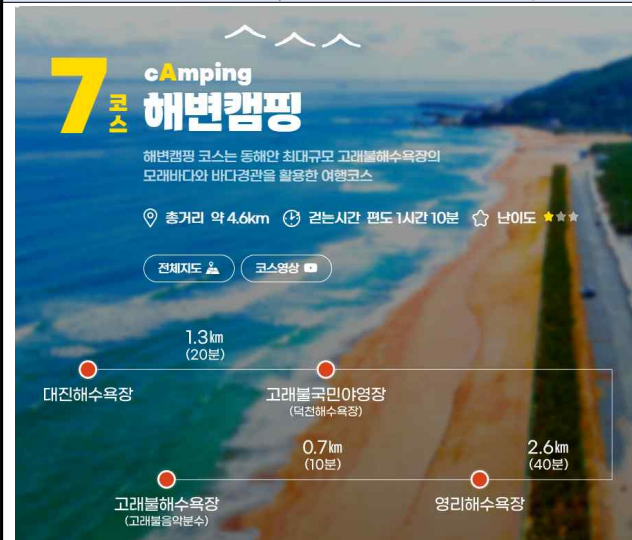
7 코스

cAmping
해변캠핑

해변캠핑 코스는 동해안 최대규모 고래불해수욕장의 모래바다와 바다경관을 활용한 여행코스

총거리 약 4.6km  걷는시간 편도 1시간 10분  난이도

전체지도  코스영상

1.3㎞
(20분)

대진해수욕장

고래불국민야영장
(덕천해수욕장)

0.7㎞
(10분)

2.6㎞
(40분)

고래불해수욕장
(고래불음악분수)

영리해수욕장